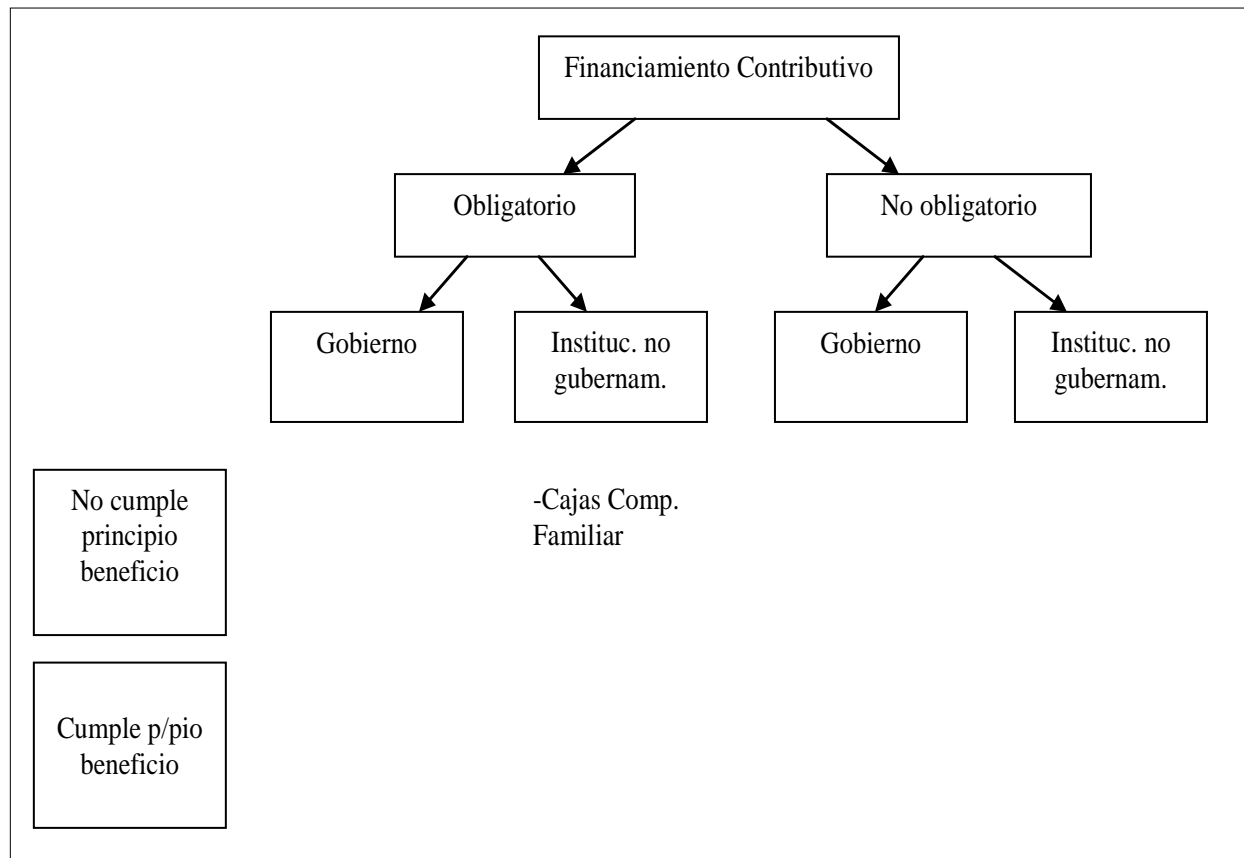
Financiamiento Contributivo

Obligatorio

No obligatorio

Gobierno

Instituc. no gubernam.

Gobierno

Instituc. no gubernam.

No cumple principio beneficio

-Cajas Comp. Familiar

Cumple p/pio beneficio